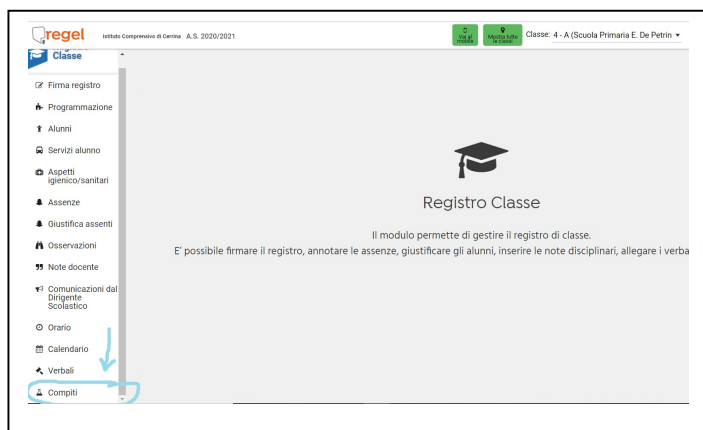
regel Istituto Comprensivo di Cerrina A.S. 2020/2021

Vai al mobile | Mostra tutte le classi | Classe: 4 - A (Scuola Primaria E. De Petrin

Registro Classe

Firma registro
Programmazione
Alunni
Servizi alunno
Aspetti igienico/sanitari
Assenze
Giustifica assenti
Osservazioni
Note docente
Comunicazioni dal Dirigente Scolastico
Orario
Calendario
Verbali
Compiti

Registro Classe

Il modulo permette di gestire il registro di classe.
E' possibile firmare il registro, annotare le assenze, giustificare gli alunni, inserire le note disciplinari, allegare i verba